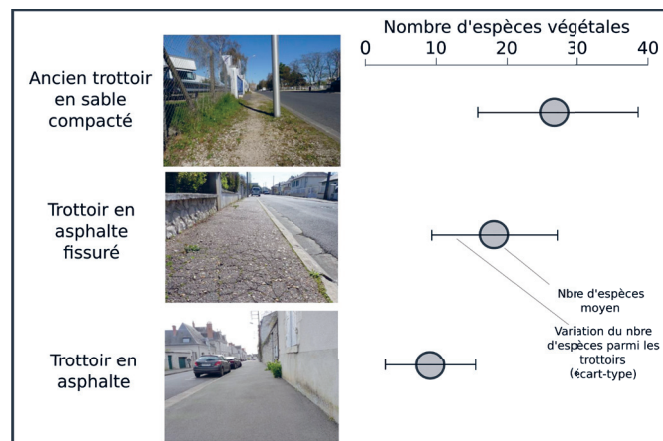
Nombre d'espèces végétales
0 10 20 30 40

Ancien trottoir en sable compacté

Trottoir en asphalte fissuré

Trottoir en asphalte

Nbre d'espèces moyen

Variation du nbre d'espèces parmi les trottoirs (écart-type)